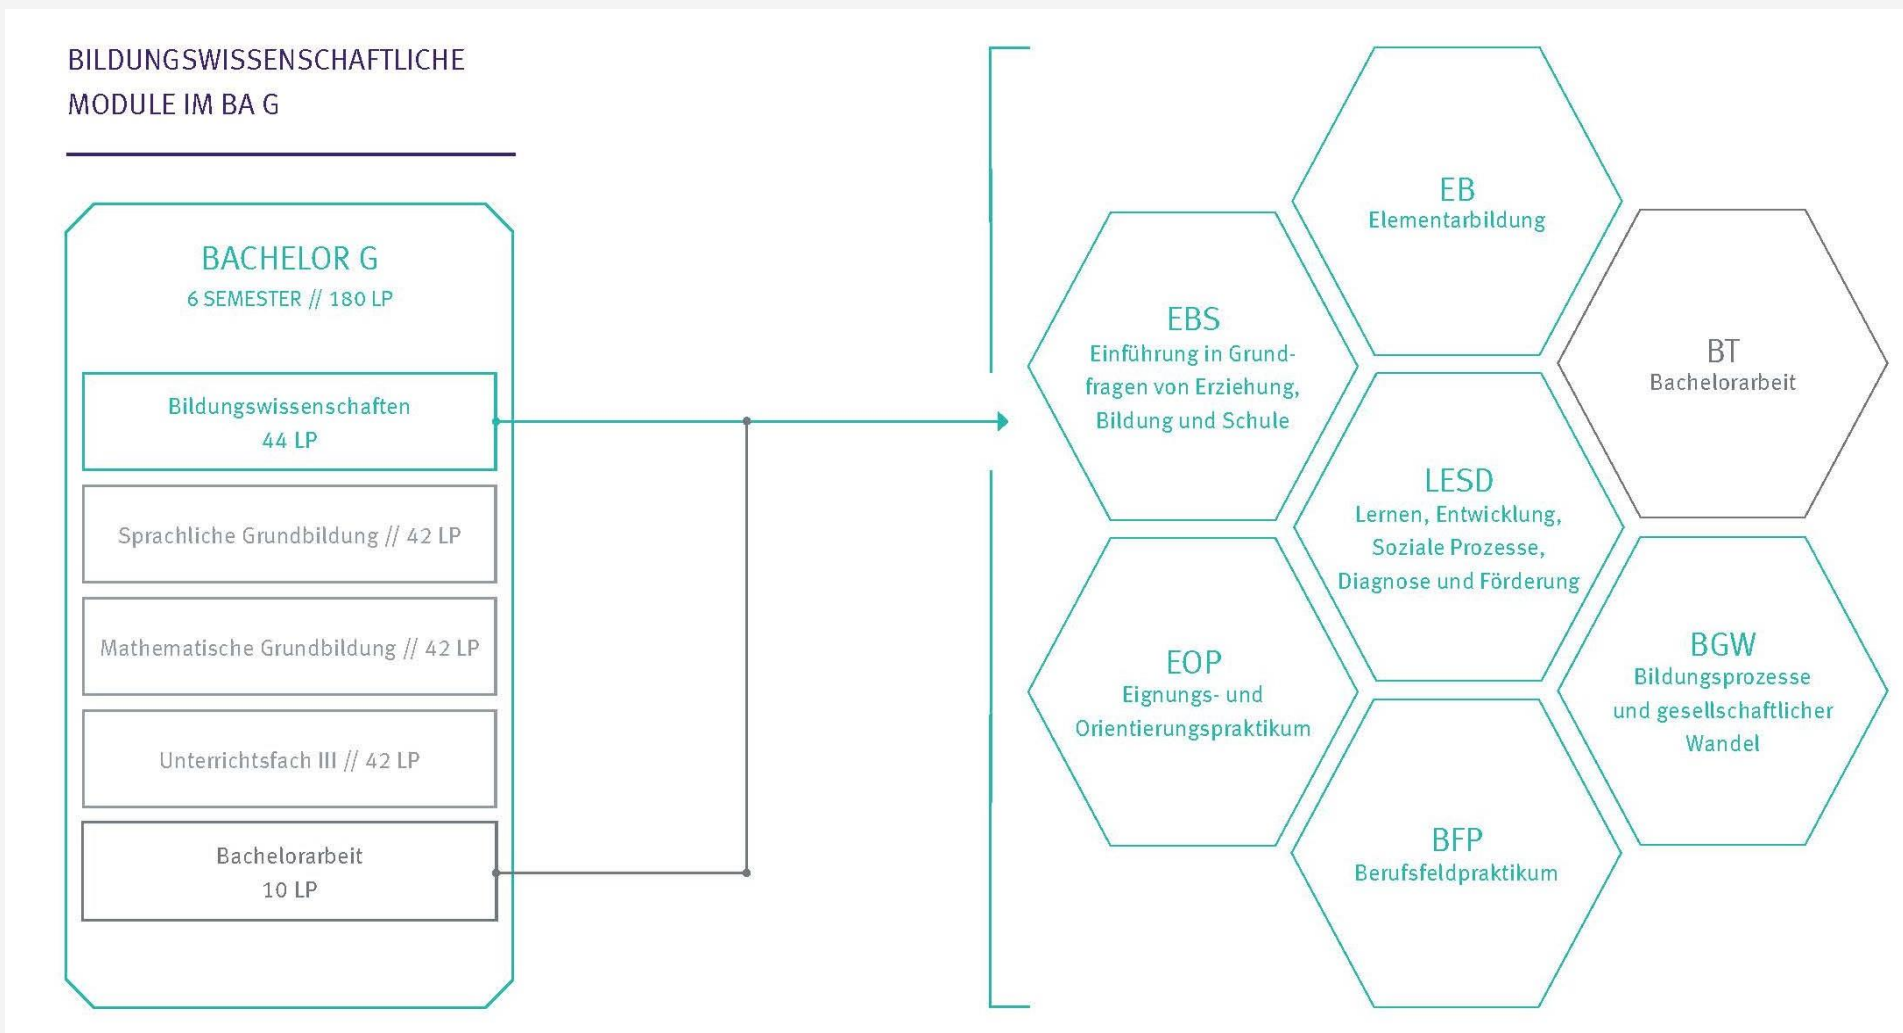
BILDUNGSWISSENSCHAFTLICHE MODULE IM BA G

BACHELOR G
6 SEMESTER // 180 LP

Bildungswissenschaften
44 LP

Sprachliche Grundbildung // 42 LP

Mathematische Grundbildung // 42 LP

Unterrichtsfach III // 42 LP

Bachelorarbeit
10 LP

EB
Elementarbildung

EBS
Einführung in Grundfragen von Erziehung, Bildung und Schule

BT
Bachelorarbeit

LESD
Lernen, Entwicklung, Soziale Prozesse, Diagnose und Förderung

EOP
Eignungs- und Orientierungspraktikum

BGW
Bildungsprozesse und gesellschaftlicher Wandel

BFP
Berufsfeldpraktikum